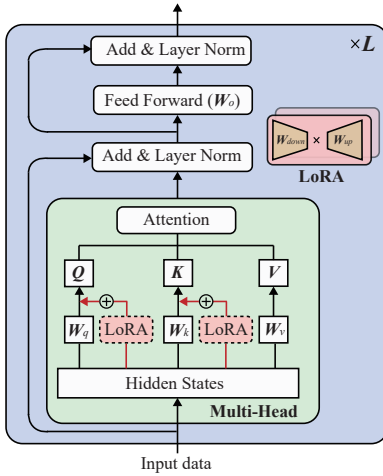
Add & Layer Norm

$\times L$

Feed Forward ($W_o$)

$W_{down}$ $\times$ $W_{up}$

LoRA

Add & Layer Norm

Attention

$Q$

$K$

$V$

$\oplus$

$\oplus$

$W_q$

LoRA

$W_k$

LoRA

$W_v$

Hidden States

Multi-Head

Input data